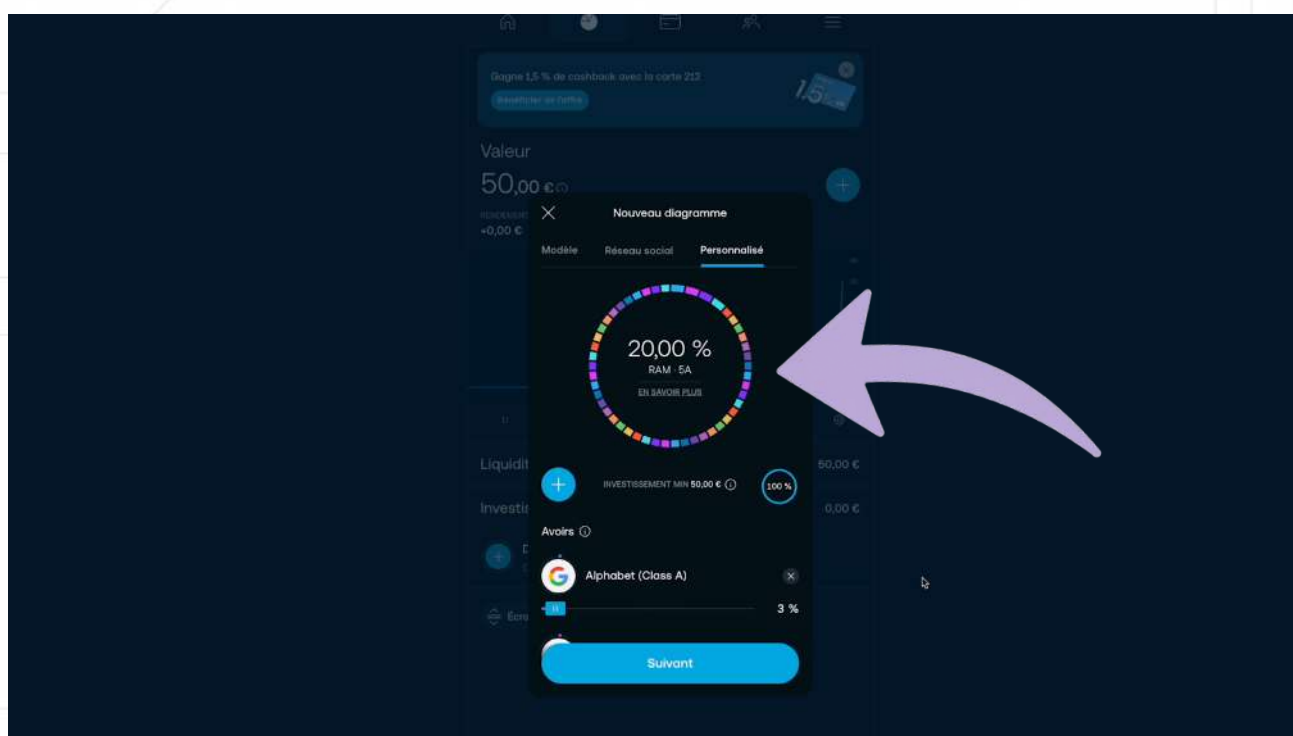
Gagne 1,5 % de cashback avec la carte 212
Bénéficier de l'offre
1,5

Valeur
50,00 €
RENDEMENT
+0,00 €

Liquidit
50,00 €
Investis
0,00 €

Écra

Nouveau diagramme
Modèle
Réseau social
Personnalisé

20,00 %
RAM · 5A
EN SAVOIR PLUS

INVESTISSEMENT MIN 50,00 €
100 %

Avoirs

Alphabet (Class A)
3 %

Suivant